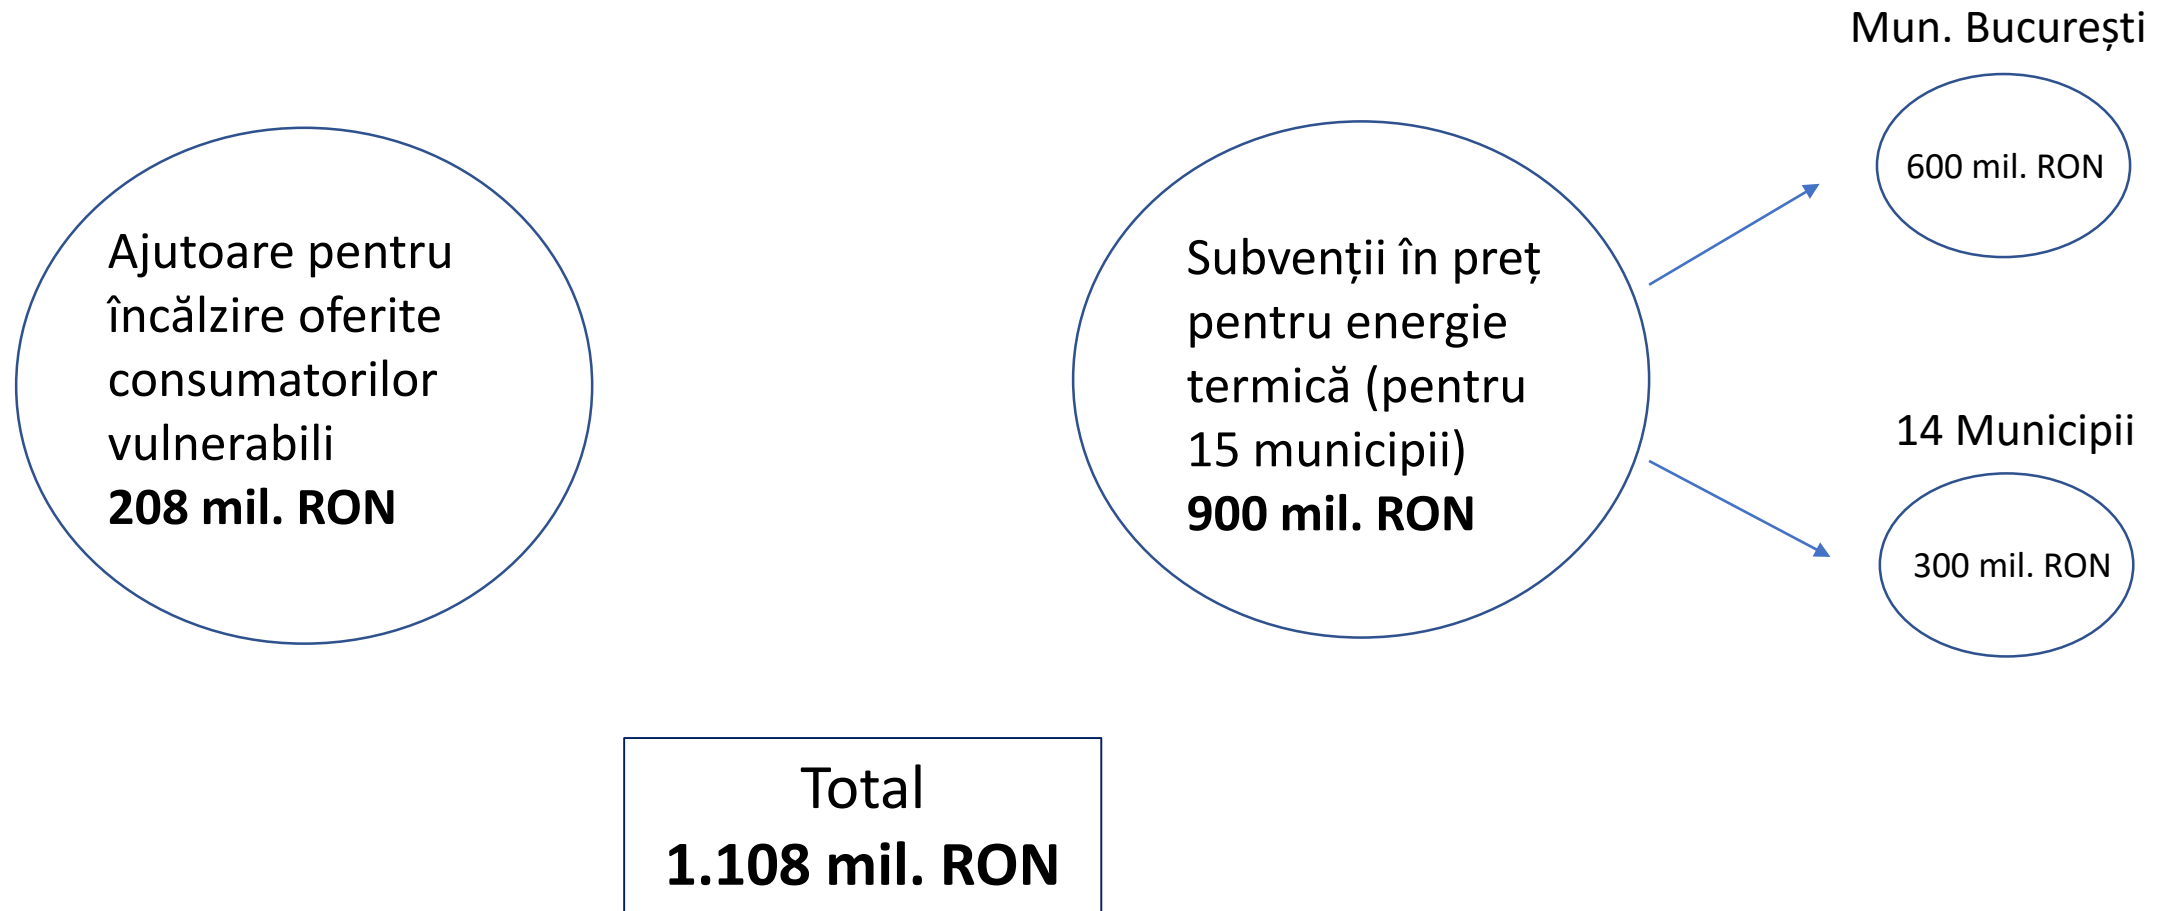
Ajutoare pentru încălzire oferite consumatorilor vulnerabili
**208 mil. RON**

Subvenții în preț pentru energie termică (pentru 15 municipii)
**900 mil. RON**

Mun. București

600 mil. RON

14 Municipii

300 mil. RON

Total
**1.108 mil. RON**